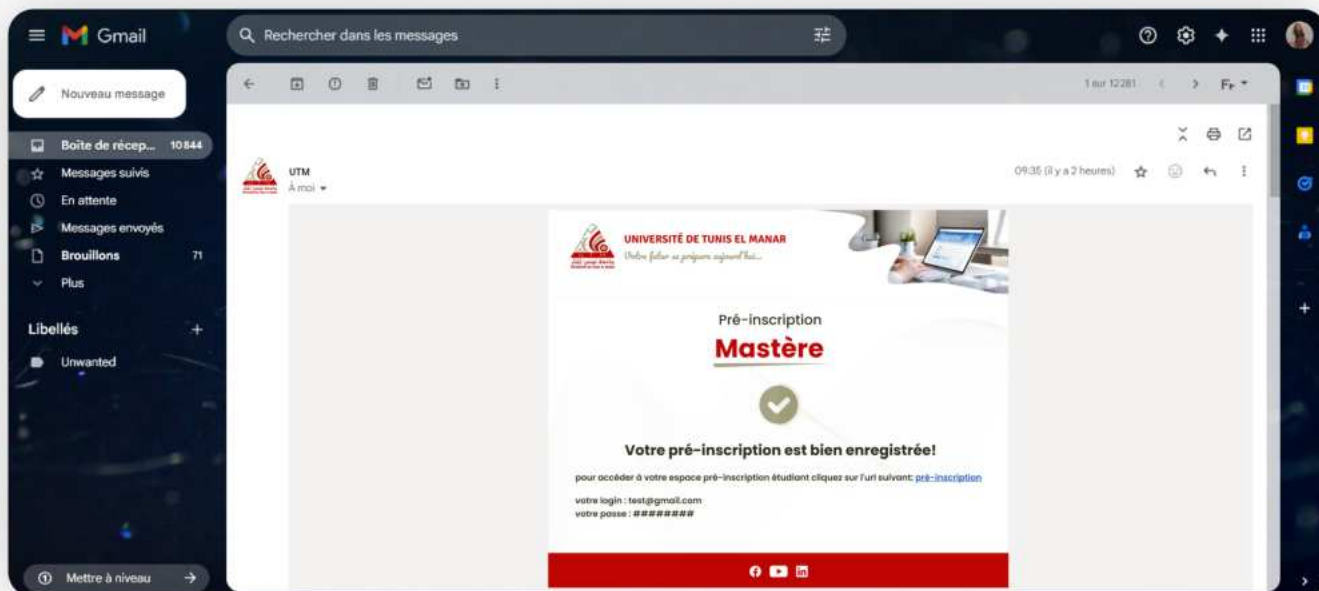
Gmail

Rechercher dans les messages

Nouveau message

Boîte de récep... 10 844
Messages suivis
En attente
Messages envoyés
Brouillons 71
Plus

Libellés +
Unwanted

Mettre à niveau

1 sur 12281

UTM
À moi

09:35 (il y a 2 heures)

UNIVERSITÉ DE TUNIS EL MANAR
Votre futur se prépare aujourd'hui...

Pré-inscription
Mastère

Votre pré-inscription est bien enregistrée!

pour accéder à votre espace pré-inscription étudiant cliquez sur l'url suivant: pré-inscription

votre login : test@gmail.com
votre passe : ########